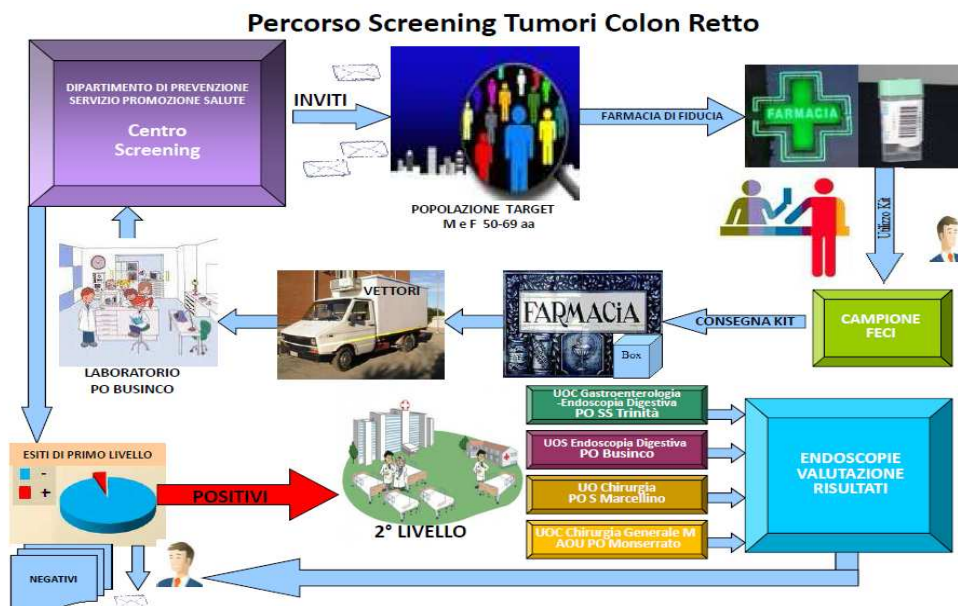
Percorso Screening Tumori Colon Retto

DIPARTIMENTO DI PREVENZIONE SERVIZIO PROMOZIONE SALUTE

Centro Screening

INVITI

POPOLAZIONE TARGET
M e F 50-69 aa

FARMACIA DI FIDUCIA

FARMACIA

Utilizzo Kit

CAMPIONE FECI

CONSEGNA KIT

FARMACIA

Box

VETTORI

LABORATORIO
PO BUSINCO

ESITI DI PRIMO LIVELLO

-

+

POSITIVI

2° LIVELLO

UOC Gastroenterologia -Endoscopia Digestiva
PO SS Trinità

UOS Endoscopia Digestiva
PO Businco

UO Chirurgia
PO S Marcellino

UOC Chirurgia Generale M
AOU PO Monserrato

ENDOSCOPIE VALUTAZIONE RISULTATI

NEGATIVI